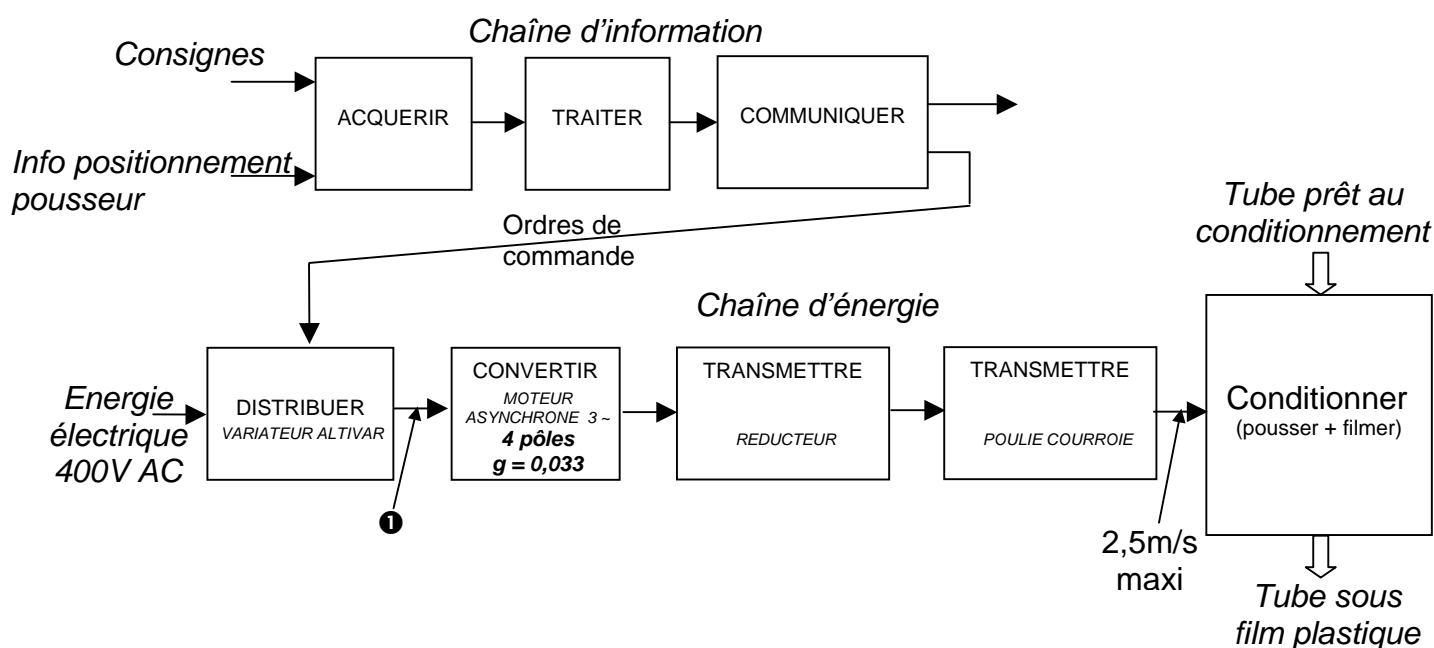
Chaîne d'information

Consignes

ACQUERIR

TRAITER

COMMUNIQUER

Info positionnement pousseur

Ordres de commande

Tube prêt au conditionnement

Chaîne d'énergie

Energie électrique 400V AC

DISTRIBUER
VARIATEUR ALTIVAR

CONVERTIR
MOTEUR ASYNCHRONE 3 ~
4 pôles
g = 0,033

TRANSMETTRE
REDUCTEUR

TRANSMETTRE
POULIE COURROIE

Conditionner
(pousser + filmer)

❶

2,5m/s maxi

Tube sous film plastique